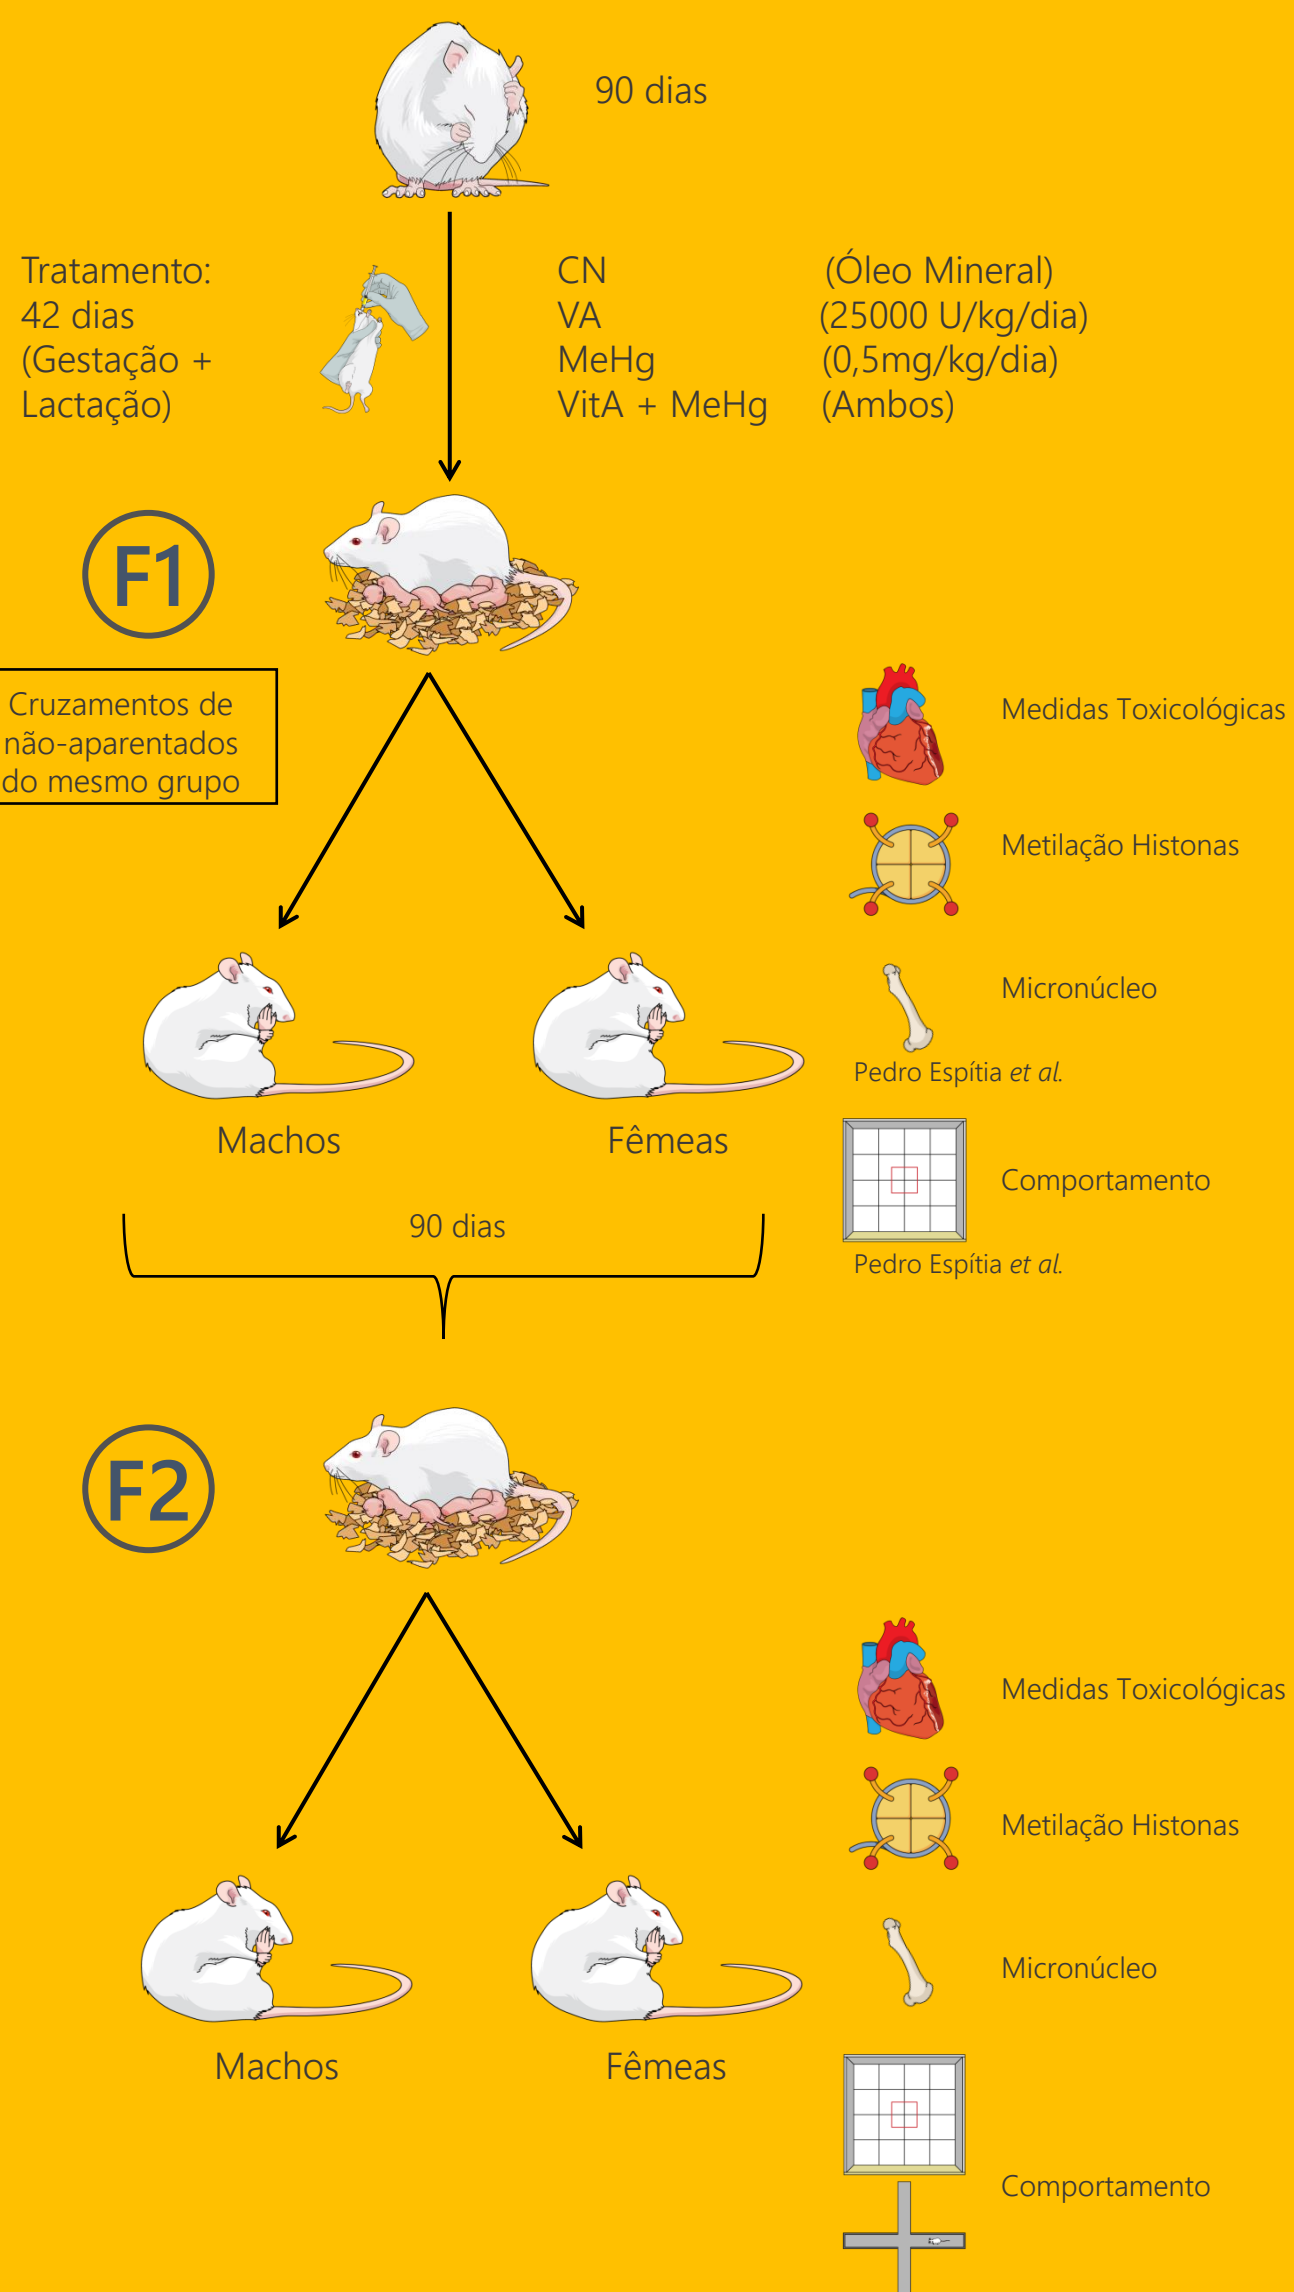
90 dias

Tratamento:
42 dias
(Gestação +
Lactação)

| CN | (Óleo Mineral) |
|---|---|
| VA | (25000 U/kg/dia) |
| MeHg | (0,5mg/kg/dia) |
| VitA + MeHg | (Ambos) |

F1

Cruzamentos de não-aparentados do mesmo grupo

Medidas Toxicológicas

Metilação Histonas

Micronúcleo

Pedro Espítia *et al.*

Machos

Fêmeas

Comportamento

Pedro Espítia *et al.*

90 dias

F2

Medidas Toxicológicas

Metilação Histonas

Micronúcleo

Machos

Fêmeas

Comportamento